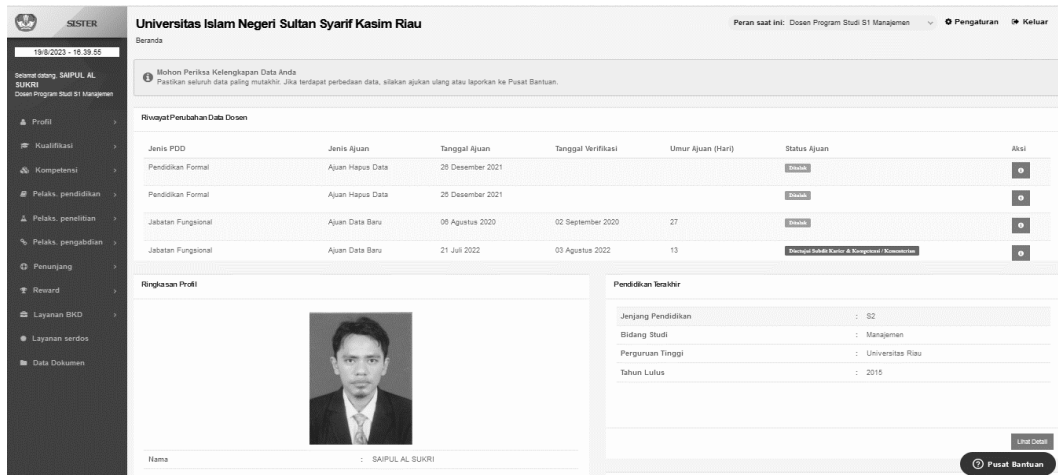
SISTER

19/8/2023 - 16.39.55

Selamat datang, SAIPUL AL SUKRI
Dosen Program Studi S1 Manajemen

Profil
Kualifikasi
Kompetensi
Pelaks. pendidikan
Pelaks. penelitian
Pelaks. pengabdian
Penunjang
Reward
Layanan BKD
Layanan serdos
Data Dokumen

Universitas Islam Negeri Sultan Syarif Kasim Riau
Beranda

Peran saat ini: Dosen Program Studi S1 Manajemen
Pengaturan
Keluar

Mohon Periksa Kelengkapan Data Anda
Pastikan seluruh data paling mutakhir. Jika terdapat perbedaan data, silakan ajukan ulang atau laporkan ke Pusat Bantuan.

Riwayat Perubahan Data Dosen

| Jenis PDD | Jenis Ajuan | Tanggal Ajuan | Tanggal Verifikasi | Umur Ajuan (Hari) | Status Ajuan | Aksi |
|---|---|---|---|---|---|---|
| Pendidikan Formal | Ajuan Hapus Data | 26 Desember 2021 | | | Ditolak | |
| Pendidikan Formal | Ajuan Hapus Data | 26 Desember 2021 | | | Ditolak | |
| Jabatan Fungsional | Ajuan Data Baru | 06 Agustus 2020 | 02 September 2020 | 27 | Ditolak | |
| Jabatan Fungsional | Ajuan Data Baru | 21 Juli 2022 | 03 Agustus 2022 | 13 | Disetujui Subdit Karier & Kompetensi / Kementerian | |

Ringkasan Profil

Nama : SAIPUL AL SUKRI

Pendidikan Terakhir

| | |
|---|---|
| Jenjang Pendidikan | : S2 |
| Bidang Studi | : Manajemen |
| Perguruan Tinggi | : Universitas Riau |
| Tahun Lulus | : 2015 |

Lihat Detail

Pusat Bantuan